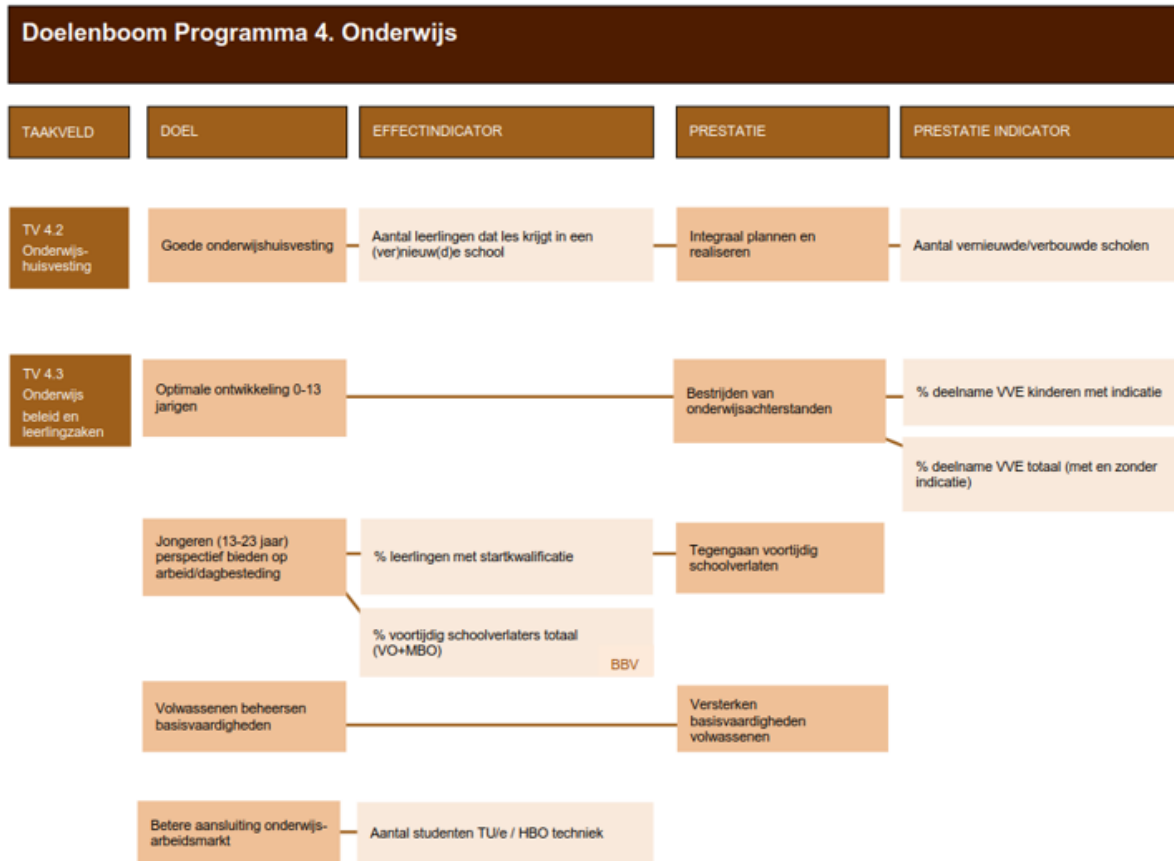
Doelenboom Programma 4. Onderwijs

TAAKVELD

DOEL

EFFECTINDICATOR

PRESTATIE

PRESTATIE INDICATOR

TV 4.2 Onderwijs-huisvesting

Goede onderwijshuisvesting

Aantal leerlingen dat les krijgt in een (ver)nieuw(d)e school

Integraal plannen en realiseren

Aantal vernieuwde/verbouwde scholen

TV 4.3 Onderwijs beleid en leerlingzaken

Optimale ontwikkeling 0-13 jarigen

Bestrijden van onderwijsachterstanden

% deelname VVE kinderen met indicatie

% deelname VVE totaal (met en zonder indicatie)

Jongeren (13-23 jaar) perspectief bieden op arbeid/dagbesteding

% leerlingen met startkwalificatie

Tegengaan voortijdig schoolverlaten

% voortijdig schoolverlaters totaal (VO+MBO)

BBV

Volwassenen beheersen basisvaardigheden

Versterken basisvaardigheden volwassenen

Betere aansluiting onderwijs-arbeidsmarkt

Aantal studenten TU/e / HBO techniek